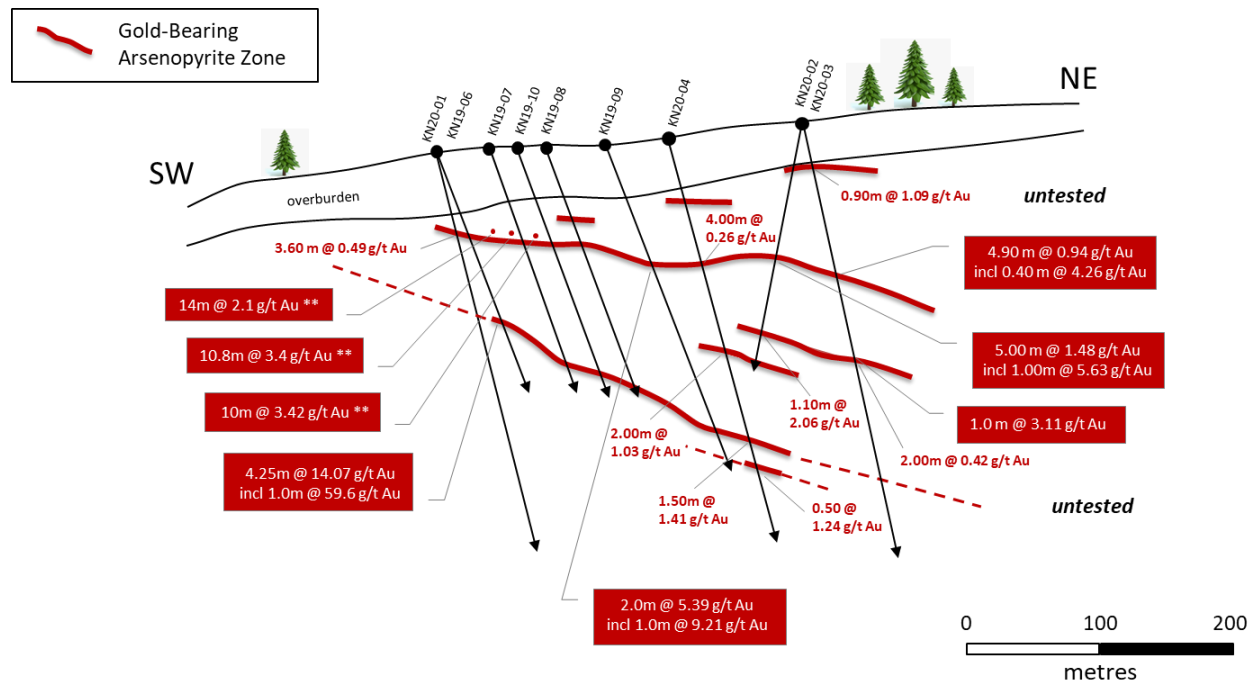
Gold-Bearing Arsenopyrite Zone

SW

NE

KN20-01
KN19-06
KN19-07
KN19-10
KN19-08
KN19-09
KN20-04
KN20-02
KN20-03

overburden

0.90m @ 1.09 g/t Au

untested

4.00m @ 0.26 g/t Au

3.60 m @ 0.49 g/t Au

4.90 m @ 0.94 g/t Au
incl 0.40 m @ 4.26 g/t Au

14m @ 2.1 g/t Au **

10.8m @ 3.4 g/t Au **

5.00 m @ 1.48 g/t Au
incl 1.00m @ 5.63 g/t Au

10m @ 3.42 g/t Au **

1.10m @ 2.06 g/t Au

1.0 m @ 3.11 g/t Au

2.00m @ 1.03 g/t Au

2.00m @ 0.42 g/t Au

4.25m @ 14.07 g/t Au
incl 1.0m @ 59.6 g/t Au

1.50m @ 1.41 g/t Au

0.50 @ 1.24 g/t Au

untested

2.0m @ 5.39 g/t Au
incl 1.0m @ 9.21 g/t Au

0
100
200
metres